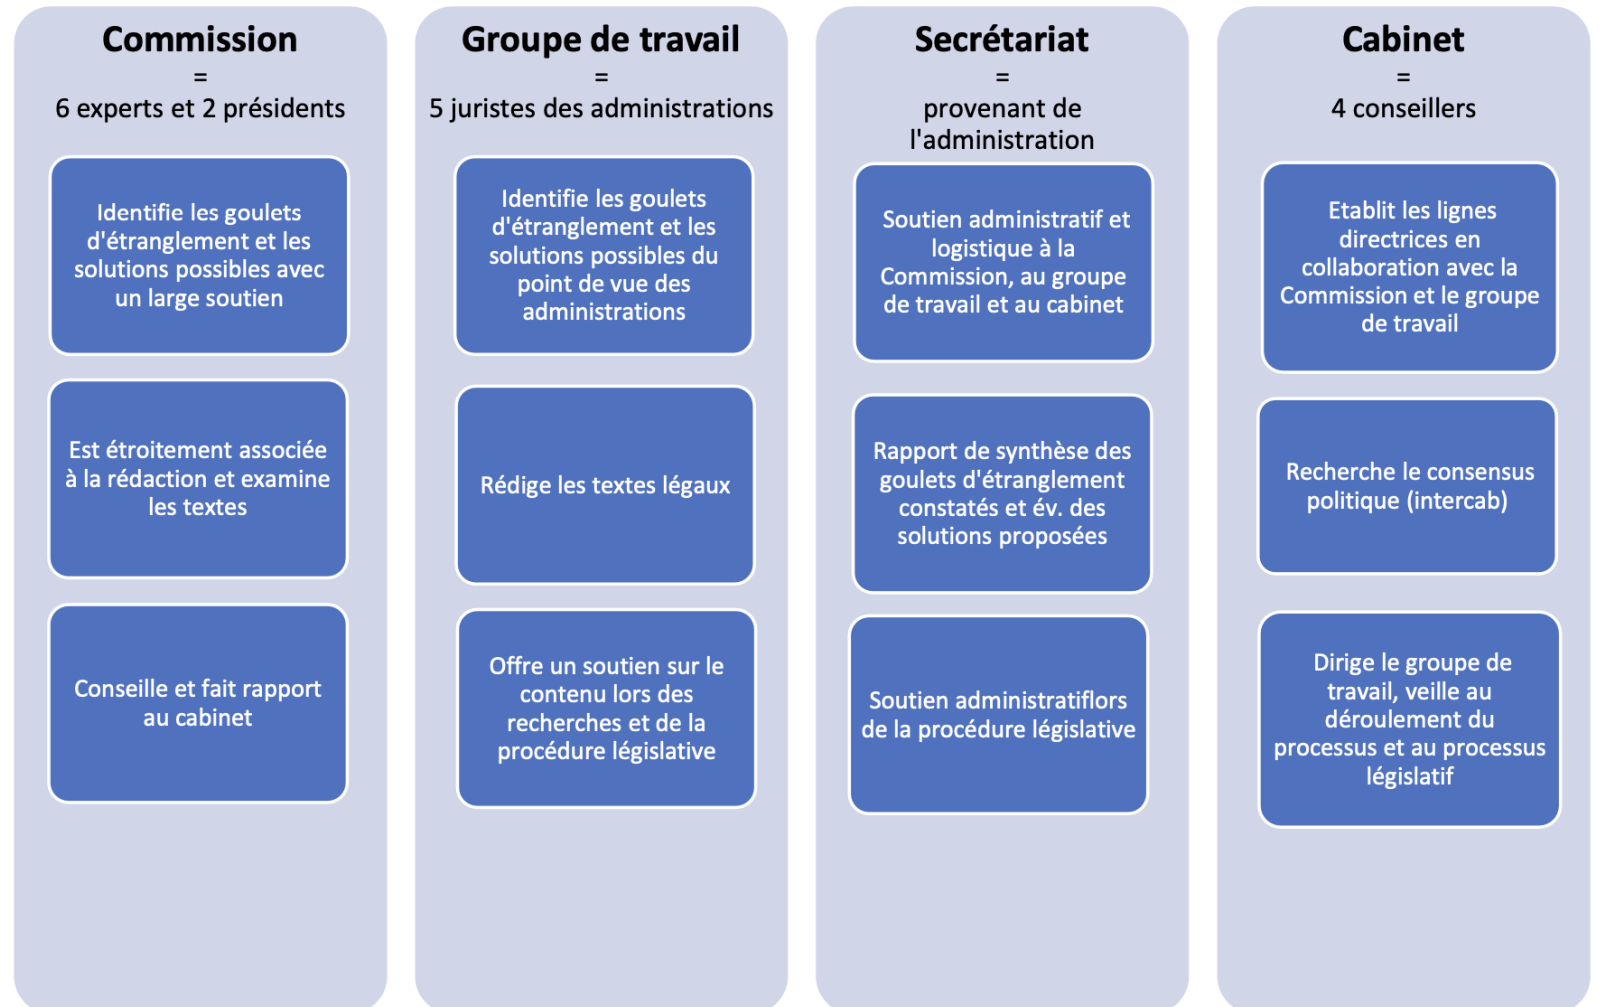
Commission
=
6 experts et 2 présidents

Identifie les goulets d'étranglement et les solutions possibles avec un large soutien

Est étroitement associée à la rédaction et examine les textes

Conseille et fait rapport au cabinet

Groupe de travail
=
5 juristes des administrations

Identifie les goulets d'étranglement et les solutions possibles du point de vue des administrations

Rédige les textes légaux

Offre un soutien sur le contenu lors des recherches et de la procédure législative

Secrétariat
=
provenant de l'administration

Soutien administratif et logistique à la Commission, au groupe de travail et au cabinet

Rapport de synthèse des goulets d'étranglement constatés et év. des solutions proposées

Soutien administratiflors de la procédure législative

Cabinet
=
4 conseillers

Etablit les lignes directrices en collaboration avec la Commission et le groupe de travail

Recherche le consensus politique (intercab)

Dirige le groupe de travail, veille au déroulement du processus et au processus législatif